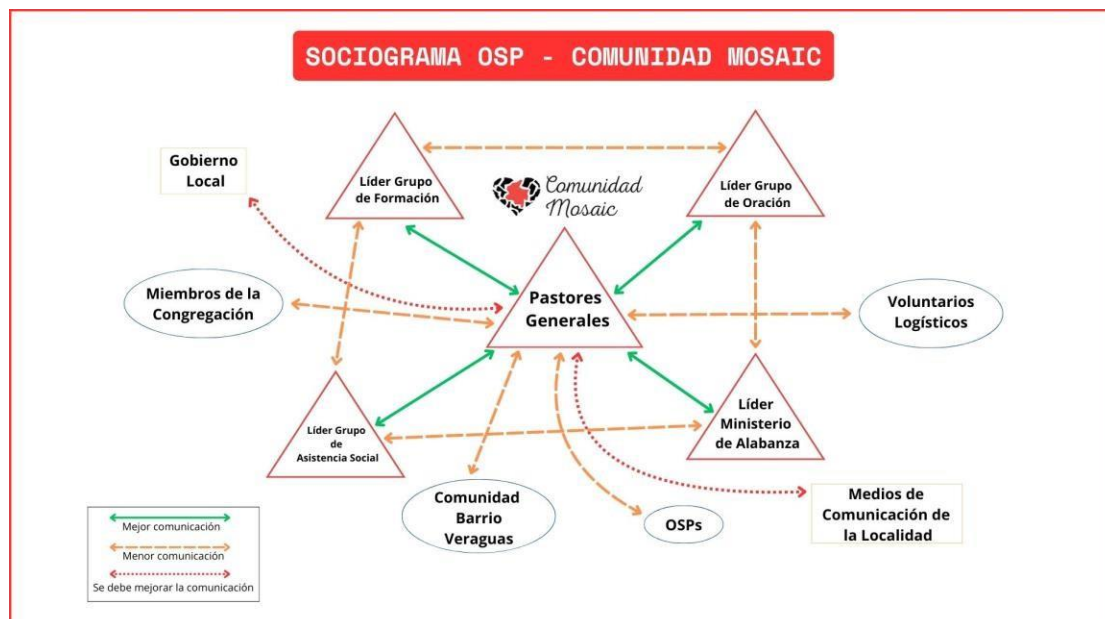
SOCIOGRAMA OSP - COMUNIDAD MOSAIC

Gobierno Local

Líder Grupo de Formación

Comunidad Mosaic

Líder Grupo de Oración

Miembros de la Congregación

Pastores Generales

Voluntarios Logísticos

Líder Grupo de Asistencia Social

Líder Ministerio de Alabanza

Comunidad Barrio Veraguas

OSPs

Medios de Comunicación de la Localidad

Mejor comunicación

Menor comunicación

Se debe mejorar la comunicación